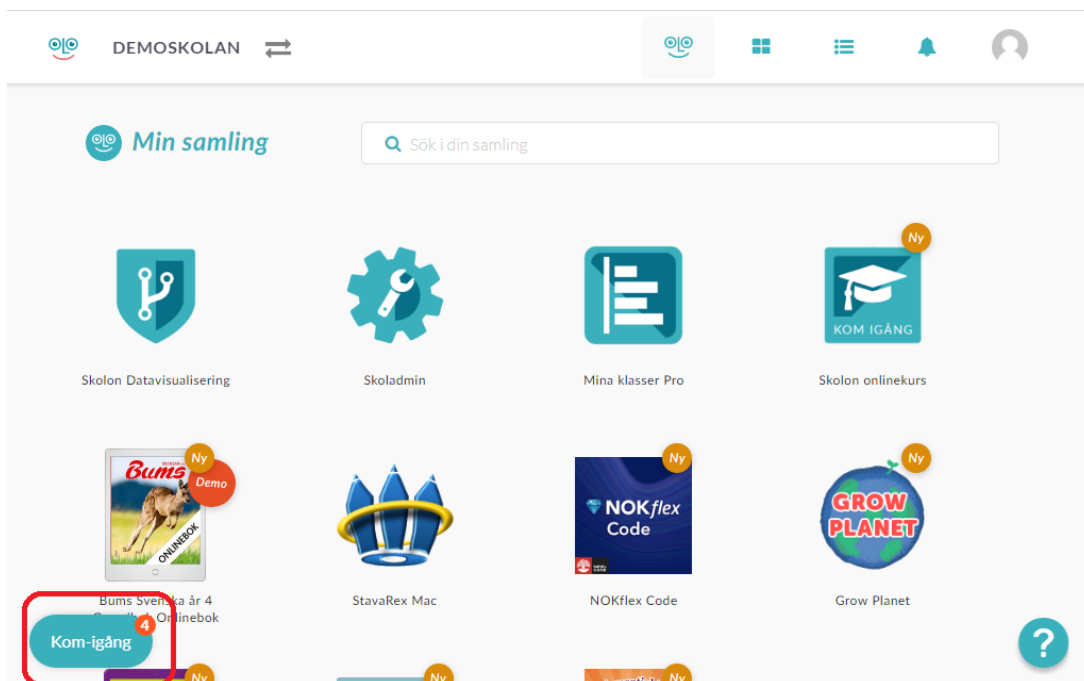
DEMOSKOLAN

Min samling

Sök i din samling

Skolon Datavisualisering

Skoladmin

Mina klasser Pro

Ny
KOM IGÅNG
Skolon onlinekurs

Ny
Demo
Bums
ONLINEBOK
Bums Svenska år 4 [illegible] Onlinebok

StavaRex Mac

Ny
NOKflex Code
NOKflex Code

Ny
GROW PLANET
Grow Planet

Kom-igång 4

Ny
Ny
Ny

?